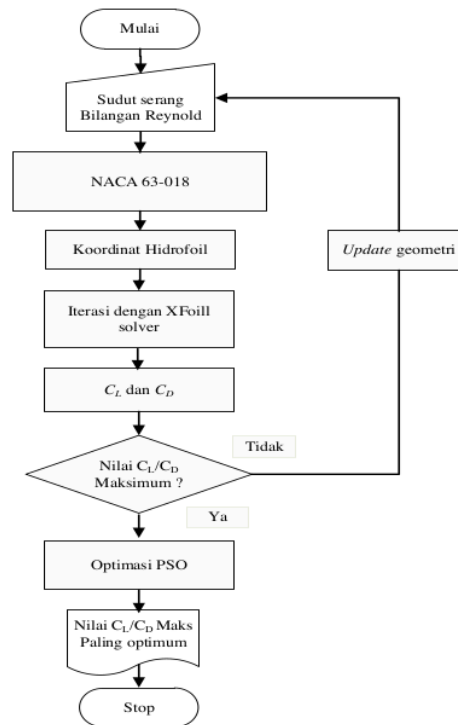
Mulai

Sudut serang Bilangan Reynold

NACA 63-018

Koordinat Hidrofoil

Update geometri

Iterasi dengan XFoill solver

$C_L$ dan $C_D$

Tidak

Nilai $C_L/C_D$ Maksimum ?

Ya

Optimasi PSO

Nilai $C_L/C_D$ Maks Paling optimum

Stop